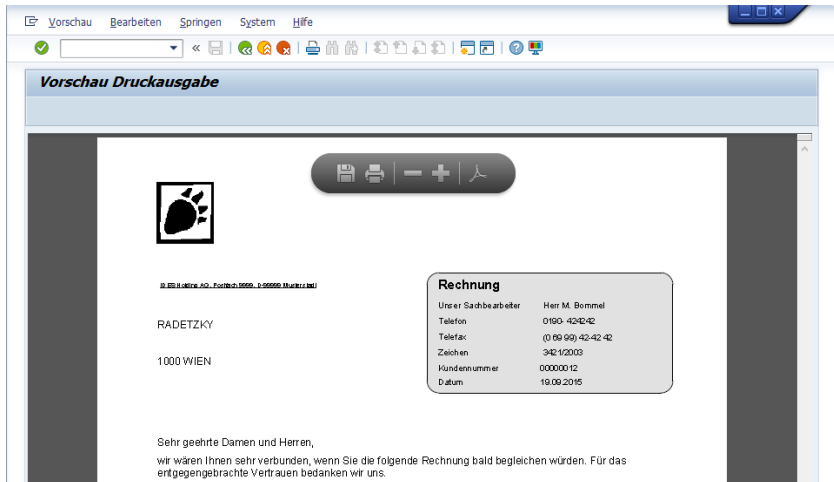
Vorschau Bearbeiten Springen System Hilfe

Vorschau Druckausgabe

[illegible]

RADETZKY

1000 WIEN

Rechnung

| | |
|---|---|
| Unser Sachbearbeiter | Herr M. Bommel |
| Telefon | 0190- 424242 |
| Telefax | (0 69 99) 42 42 42 |
| Zeichen | 3421/2003 |
| Kundennummer | 00000012 |
| Datum | 19.09.2015 |

Sehr geehrte Damen und Herren,

wir wären Ihnen sehr verbunden, wenn Sie die folgende Rechnung bald begleichen würden. Für das entgegengebrachte Vertrauen bedanken wir uns.